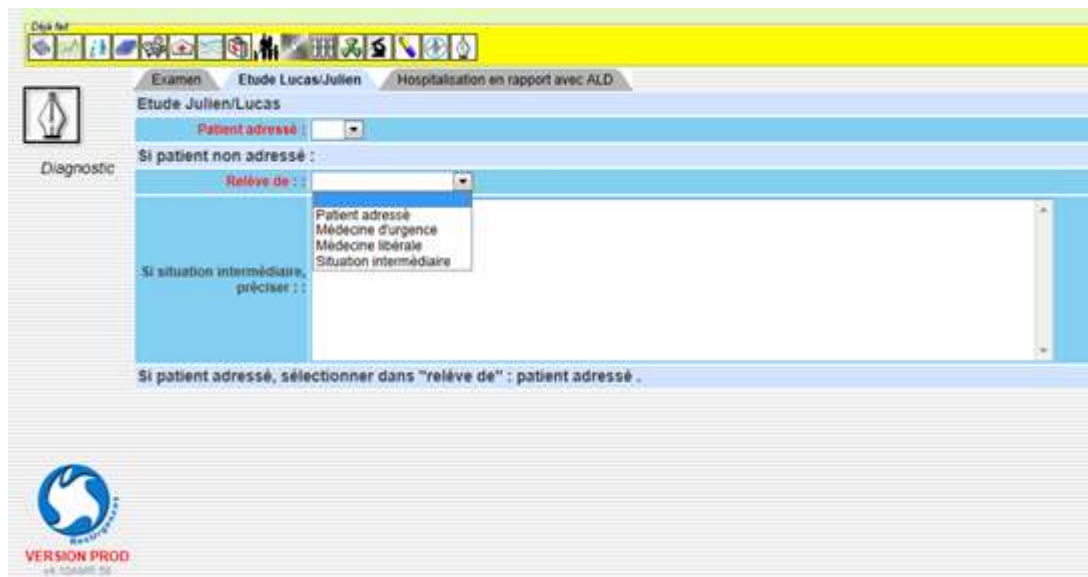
Déjà fait

Examen
Etude Lucas/Julien
Hospitalisation en rapport avec ALD

Diagnostic

Etude Julien/Lucas

Patient adressé :

Si patient non adressé :

Relève de : :

Patient adressé
Médecine d'urgence
Médecine libérale
Situation intermédiaire

Si situation intermédiaire, préciser : :

Si patient adressé, sélectionner dans "relève de" : patient adressé .

ResUrgences

VERSION PROD

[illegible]